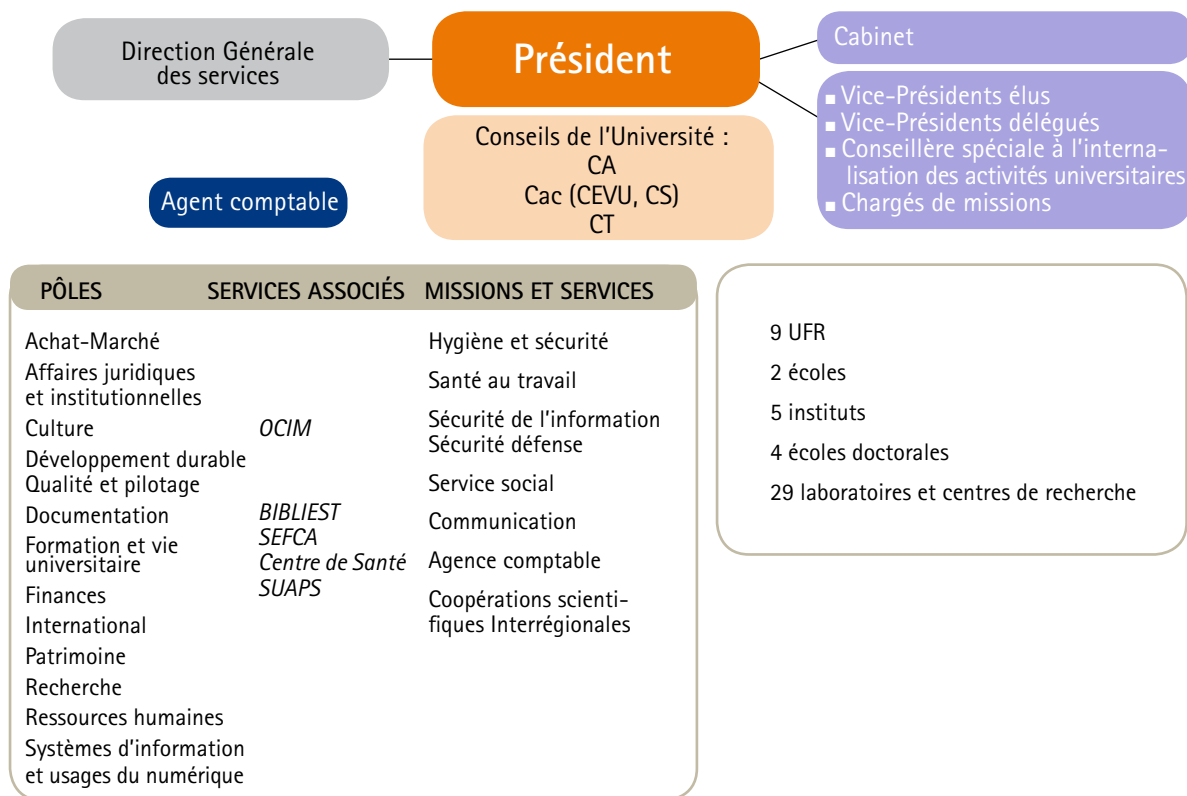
Direction Générale des services

Président

Cabinet

▪ Vice-Présidents élus
▪ Vice-Présidents délégués
▪ Conseillère spéciale à l'internalisation des activités universitaires
▪ Chargés de missions

Conseils de l'Université :
CA
Cac (CEVU, CS)
CT

Agent comptable

PÔLES

Achat-Marché
Affaires juridiques et institutionnelles
Culture
Développement durable Qualité et pilotage
Documentation
Formation et vie universitaire
Finances
International
Patrimoine
Recherche
Ressources humaines
Systèmes d'information et usages du numérique

SERVICES ASSOCIÉS

OCIM

BIBLIEST
SEFCA
Centre de Santé
SUAPS

MISSIONS ET SERVICES

Hygiène et sécurité
Santé au travail
Sécurité de l'information
Sécurité défense
Service social
Communication
Agence comptable
Coopérations scientifiques Interrégionales

9 UFR
2 écoles
5 instituts
4 écoles doctorales
29 laboratoires et centres de recherche